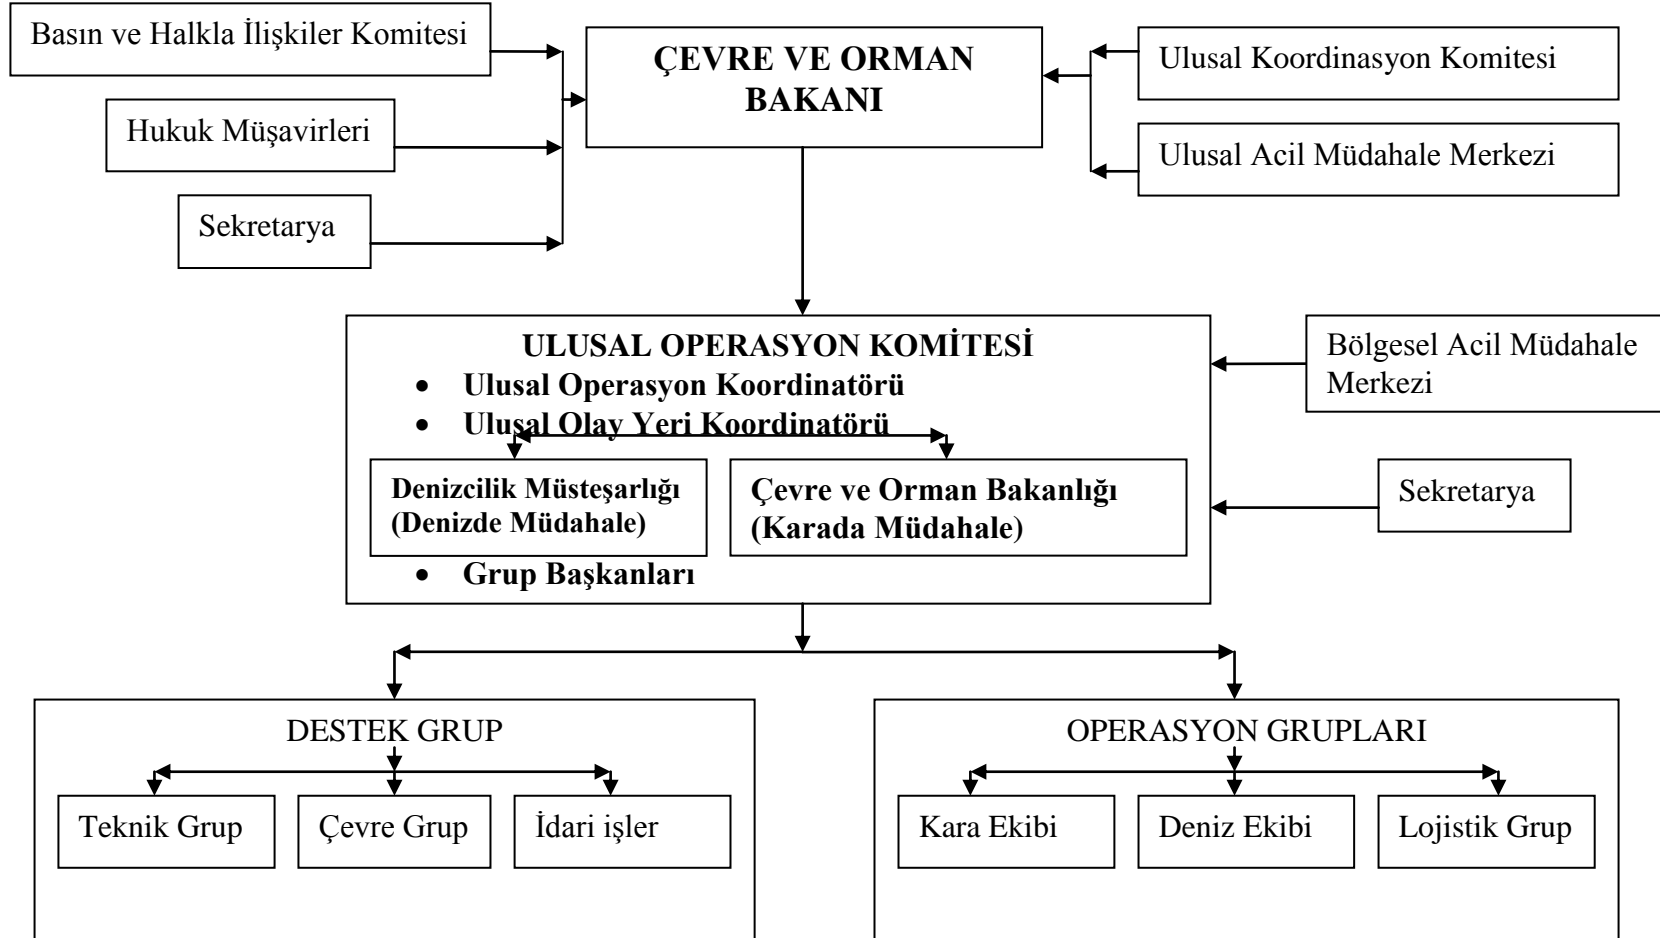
Basın ve Halkla İlişkiler Komitesi

Hukuk Müşavirleri

Sekretarya

ÇEVRE VE ORMAN BAKANI

Ulusal Koordinasyon Komitesi

Ulusal Acil Müdahale Merkezi

ULUSAL OPERASYON KOMİTESİ
- Ulusal Operasyon Koordinatörü
- Ulusal Olay Yeri Koordinatörü

Denizcilik Müsteşarlığı (Denizde Müdahale)

Çevre ve Orman Bakanlığı (Karada Müdahale)

- Grup Başkanları

Bölgesel Acil Müdahale Merkezi

Sekretarya

DESTEK GRUP

Teknik Grup

Çevre Grup

İdari işler

OPERASYON GRUPLARI

Kara Ekibi

Deniz Ekibi

Lojistik Grup